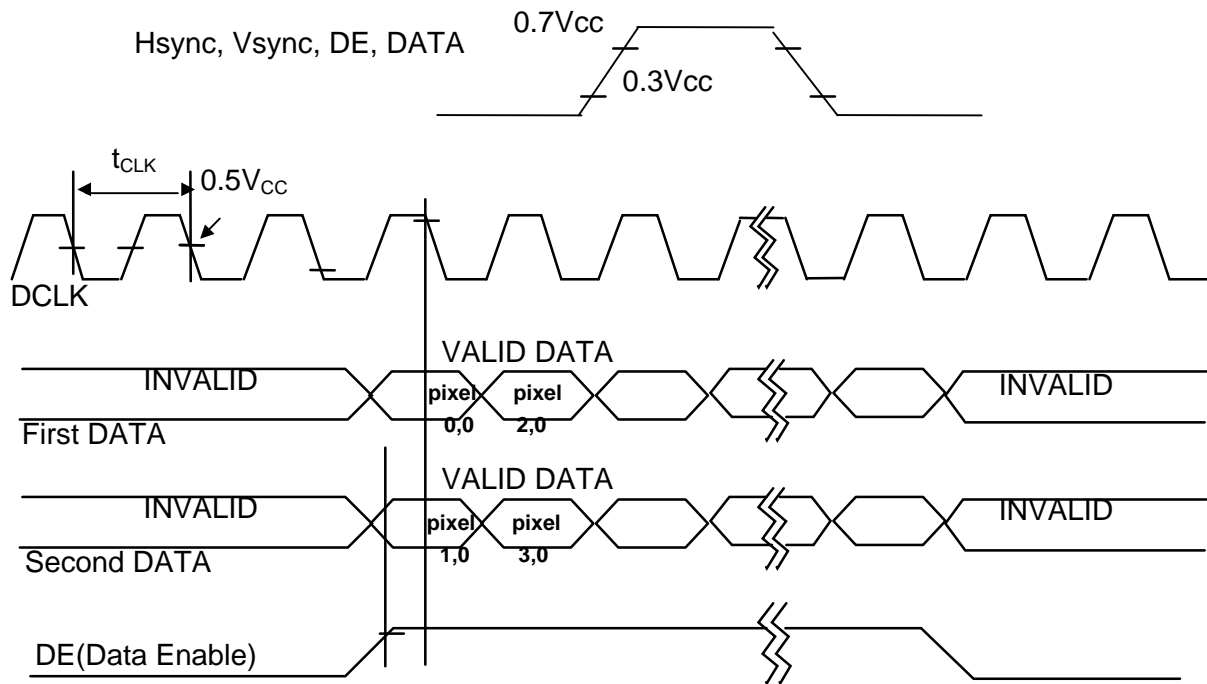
Hsync, Vsync, DE, DATA

0.7Vcc

0.3Vcc

$t_{CLK}$

$0.5V_{CC}$

DCLK

VALID DATA

INVALID

pixel 0,0

pixel 2,0

INVALID

First DATA

VALID DATA

INVALID

pixel 1,0

pixel 3,0

INVALID

Second DATA

DE(Data Enable)